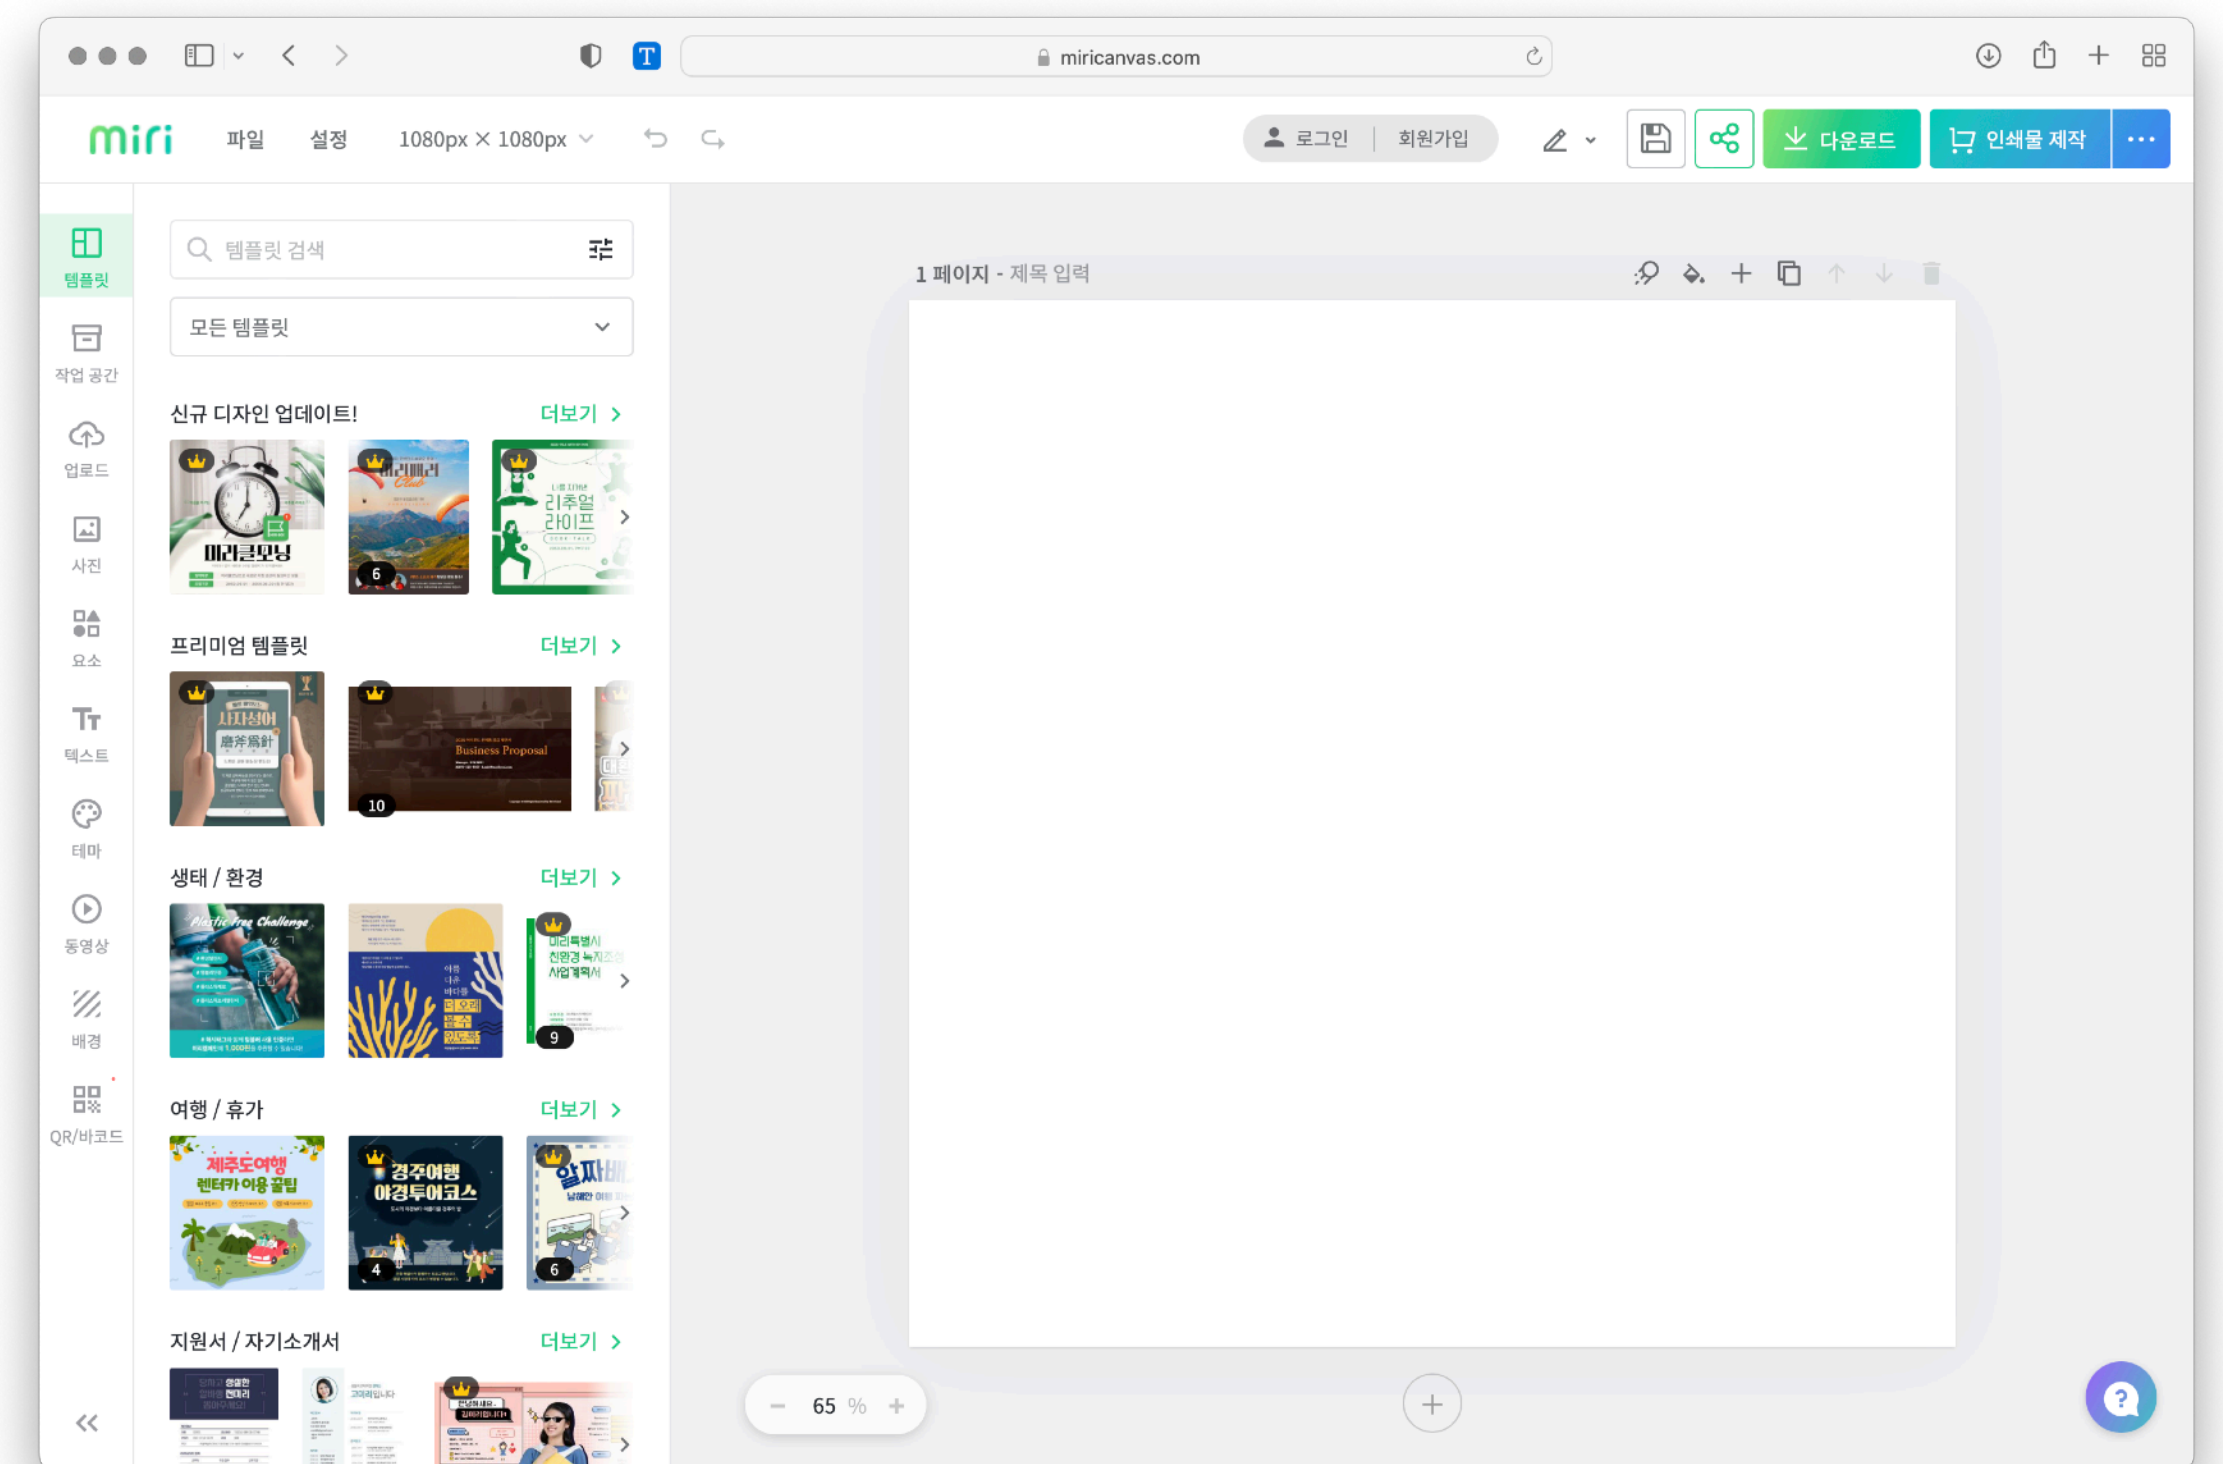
miricanvas.com

miri 파일 설정 1080px × 1080px

로그인 | 회원가입

다운로드 인쇄물 제작 ···

템플릿
작업 공간
업로드
사진
요소
텍스트
테마
동영상
배경
QR/바코드

템플릿 검색

모든 템플릿

신규 디자인 업데이트! 더보기 >

미리클모닝

6

리추얼 라이프

프리미엄 템플릿 더보기 >

사자성어 磨斧爲針

Business Proposal

10

생태 / 환경 더보기 >

Plastic Free Challenge

미리특별시 친환경 녹지조성 사업계획서

9

여행 / 휴가 더보기 >

제주도여행 렌터카 이용꿀팁

경주여행 야경투어코스

4

알짜배

6

지원서 / 자기소개서 더보기 >

1 페이지 - 제목 입력

65 %